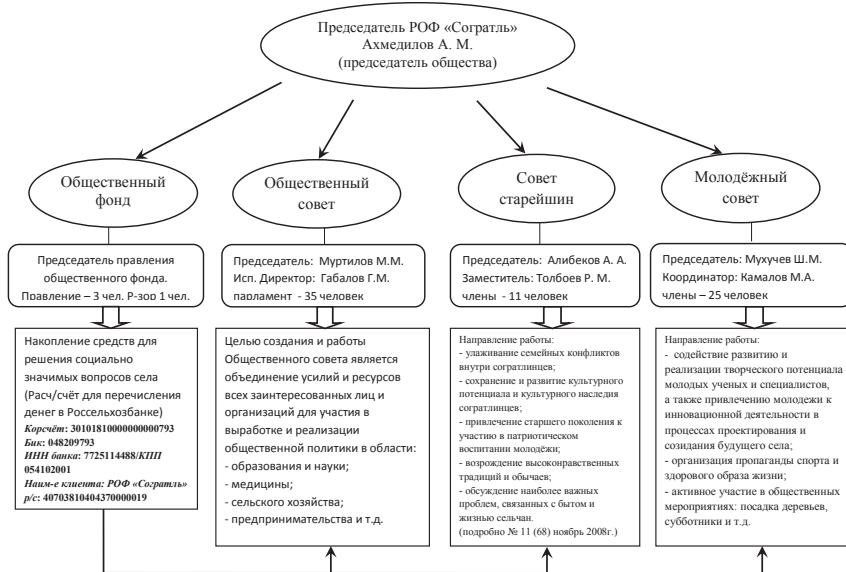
Председатель РОФ «Согратль»
Ахмедилов А. М.
(председатель общества)

Общественный фонд

Председатель правления общественного фонда.
Правление – 3 чел. Р-зод 1 чел.

Накопление средств для решения социально значимых вопросов села (Расч/счёт для перечисления денег в Россельхозбанке)
**Корсчёт**: 30101810000000000793
**Бик**: 048209793
**ИНН банка**: 7725114488/**КПП** 054102001
**Наим-е клиента**: **РОФ «Согратль»**
**р/с**: 40703810404370000019

Общественный совет

Председатель: Муртилов М.М.
Исп. Директор: Габалов Г.М.
парламент - 35 человек

Целью создания и работы Общественного совета является объединение усилий и ресурсов всех заинтересованных лиц и организаций для участия в выработке и реализации общественной политики в области:
- образования и науки;
- медицины;
- сельского хозяйства;
- предпринимательства и т.д.

Совет старейшин

Председатель: Алибеков А. А.
Заместитель: Толбоев Р. М.
члены - 11 человек

Направление работы:
- улаживание семейных конфликтов внутри согратлинцев;
- сохранение и развитие культурного потенциала и культурного наследия согратлинцев;
- привлечение старшего поколения к участию в патриотическом воспитании молодёжи;
- возрождение высоконравственных традиций и обычаев;
- обсуждение наиболее важных проблем, связанных с бытом и жизнью сельчан.
(подробно № 11 (68) ноябрь 2008г.)

Молодёжный совет

Председатель: Мухучев Ш.М.
Координатор: Камалов М.А.
члены – 25 человек

Направление работы:
- содействие развитию и реализации творческого потенциала молодых ученых и специалистов, а также привлечению молодежи к инновационной деятельности в процессах проектирования и созидания будущего села;
- организация пропаганды спорта и здорового образа жизни;
- активное участие в общественных мероприятиях: посадка деревьев, субботники и т.д.